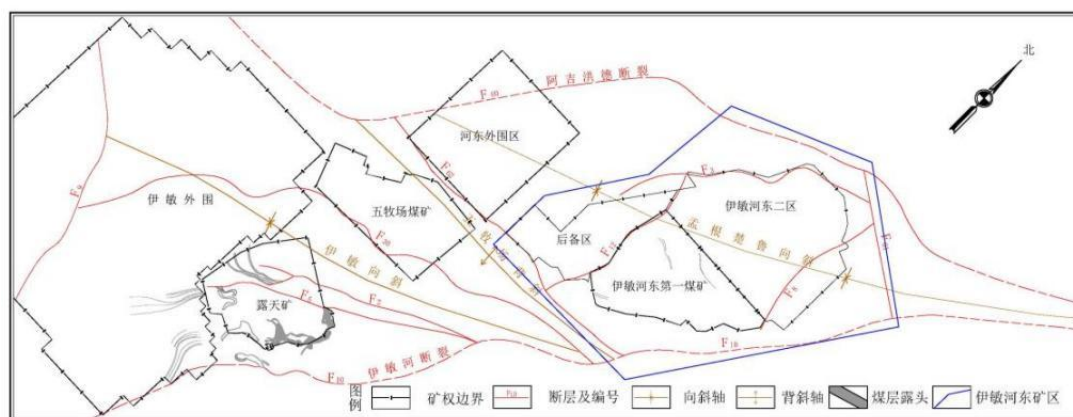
北

阿吉浩德断裂

$F_{10}$

河东外围区

伊敏外围

五牧场煤矿

伊敏河东二区

后备区

伊敏向斜

孟根楚鲁向斜

伊敏河东第一煤矿

露天矿

$F_7$

$F_{10}$

伊敏河断裂

$F_{10}$

图例

矿权边界

$F_{10}$

断层及编号

向斜轴

背斜轴

煤层露头

伊敏河东矿区